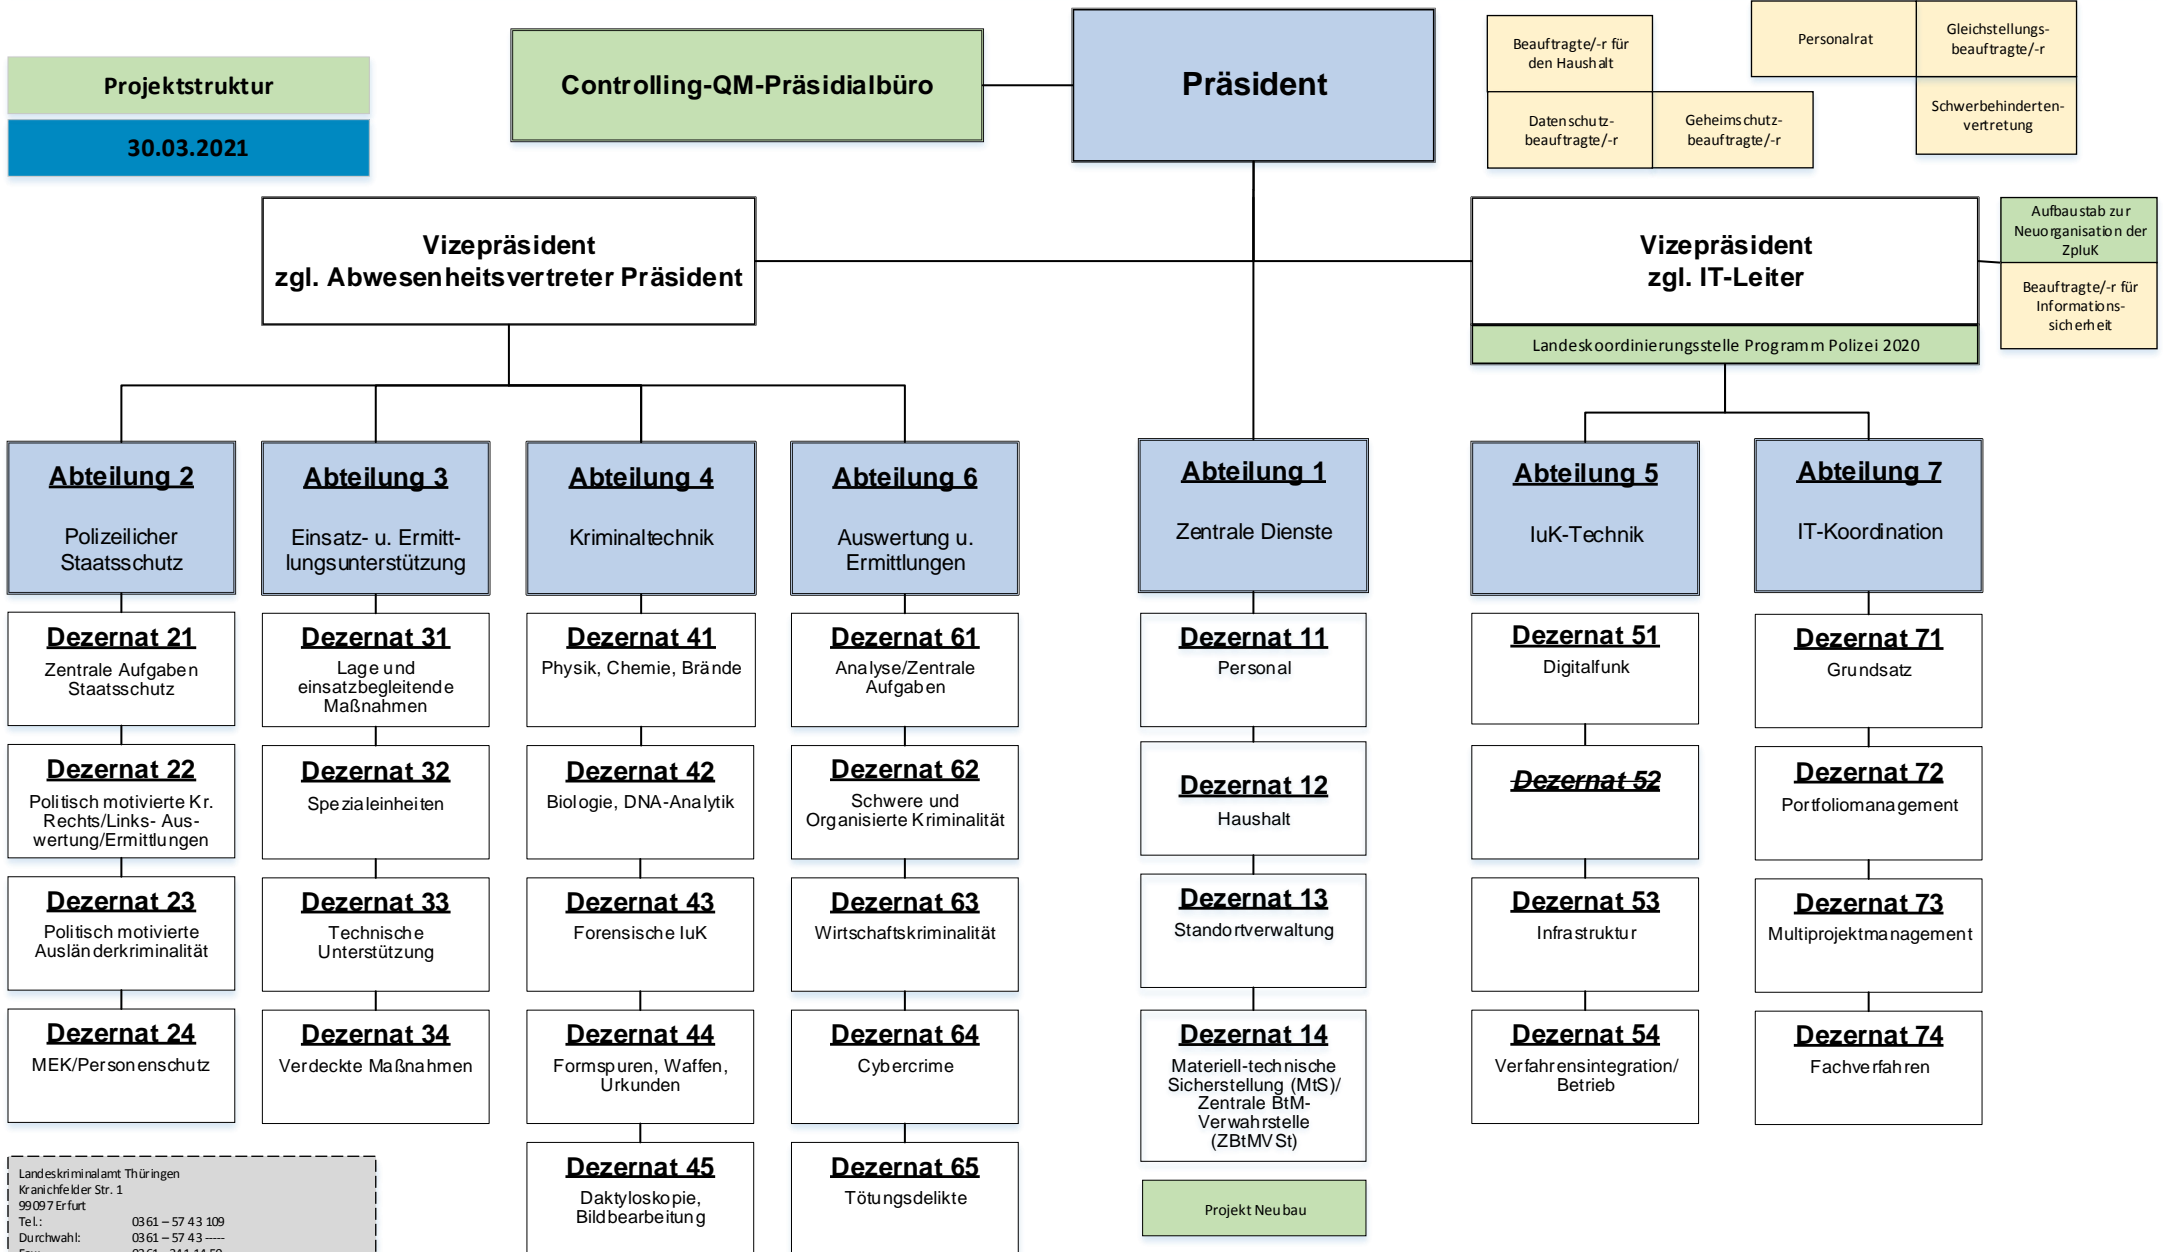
Projektstruktur

30.03.2021

Controlling-QM-Präsidialbüro

Präsident

Beauftragte/-r für den Haushalt

Personalrat

Gleichstellungsbeauftragte/-r

Datenschutzbeauftragte/-r

Geheimschutzbeauftragte/-r

Schwerbehindertenvertretung

Vizepräsident
zgl. Abwesenheitsvertreter Präsident

Vizepräsident
zgl. IT-Leiter

Landeskoordinierungsstelle Programm Polizei 2020

Aufbaustab zur Neuorganisation der ZpluK

Beauftragte/-r für Informationssicherheit

Abteilung 2
Polizeilicher Staatsschutz

Dezernat 21
Zentrale Aufgaben Staatsschutz

Dezernat 22
Politisch motivierte Kr. Rechts/Links- Auswertung/Ermittlungen

Dezernat 23
Politisch motivierte Ausländerkriminalität

Dezernat 24
MEK/Personenschutz

Abteilung 3
Einsatz- u. Ermittlungsunterstützung

Dezernat 31
Lage und einsatzbegleitende Maßnahmen

Dezernat 32
Spezialeinheiten

Dezernat 33
Technische Unterstützung

Dezernat 34
Verdeckte Maßnahmen

Abteilung 4
Kriminaltechnik

Dezernat 41
Physik, Chemie, Brände

Dezernat 42
Biologie, DNA-Analytik

Dezernat 43
Forensische IuK

Dezernat 44
Formspuren, Waffen, Urkunden

Dezernat 45
Daktyloskopie, Bildbearbeitung

Abteilung 6
Auswertung u. Ermittlungen

Dezernat 61
Analyse/Zentrale Aufgaben

Dezernat 62
Schwere und Organisierte Kriminalität

Dezernat 63
Wirtschaftskriminalität

Dezernat 64
Cybercrime

Dezernat 65
Tötungsdelikte

Abteilung 1
Zentrale Dienste

Dezernat 11
Personal

Dezernat 12
Haushalt

Dezernat 13
Standortverwaltung

Dezernat 14
Materiell-technische Sicherstellung (MtS)/ Zentrale BtM-Verwahrstelle (ZBtMVSt)

Projekt Neubau

Abteilung 5
IuK-Technik

Dezernat 51
Digitalfunk

~~Dezernat 52~~

Dezernat 53
Infrastruktur

Dezernat 54
Verfahrensintegration/ Betrieb

Abteilung 7
IT-Koordination

Dezernat 71
Grundsatz

Dezernat 72
Portfoliomanagement

Dezernat 73
Multiprojektmanagement

Dezernat 74
Fachverfahren

Landeskriminalamt Thüringen
Kranichfelder Str. 1
99097 Erfurt
Tel.: 0361 – 57 43 109
Durchwahl: 0361 – 57 43 -----
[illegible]